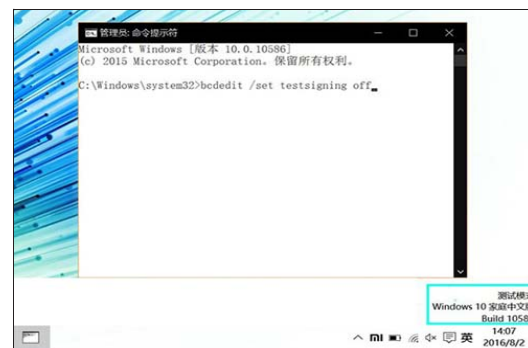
管理员: 命令提示符

Microsoft Windows [版本 10.0.10586]
(c) 2015 Microsoft Corporation。保留所有权利。

C:\Windows\system32>bcdedit /set testsigning off_

测试模
Windows 10 家庭中文
Build 1058

英
14:07
2016/8/2